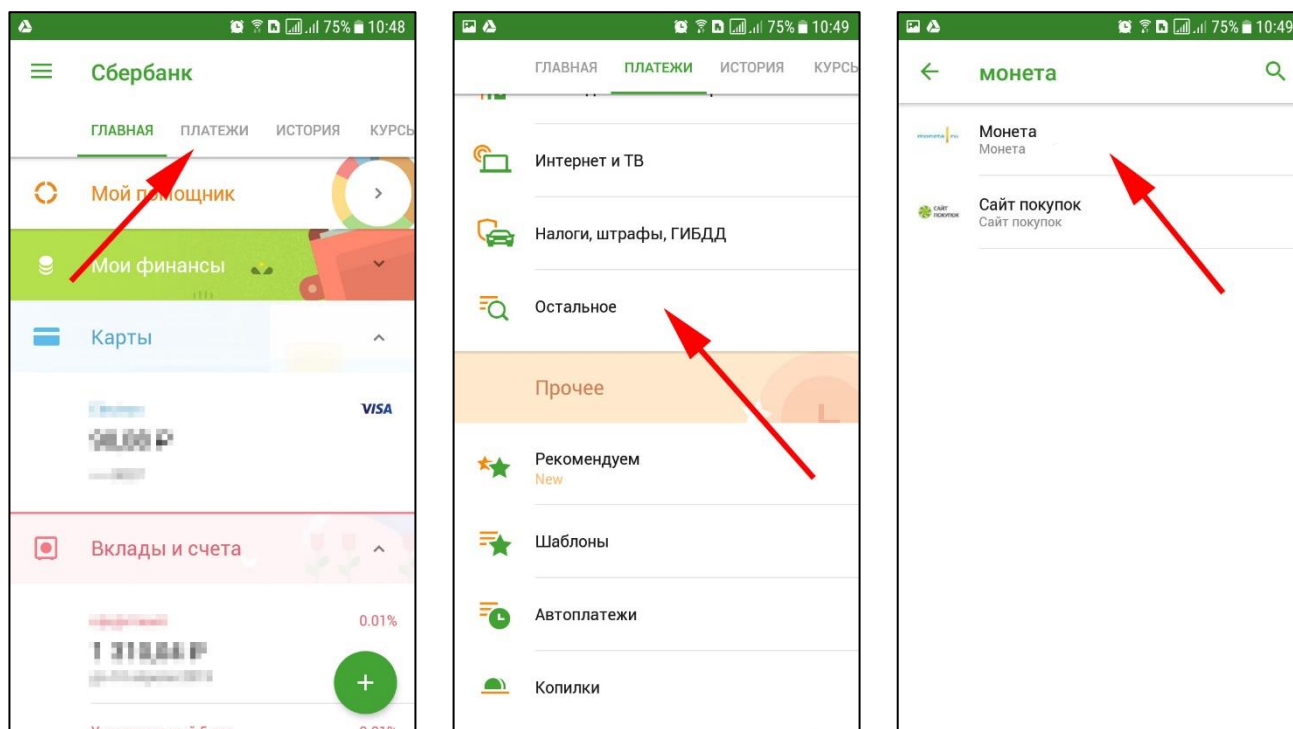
75% 10:48

Сбербанк

ГЛАВНАЯ ПЛАТЕЖИ ИСТОРИЯ КУРСЫ

Мой помощник

Мои финансы

Карты

VISA

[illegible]

Вклады и счета

0.01%

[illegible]

+

75% 10:49

ГЛАВНАЯ ПЛАТЕЖИ ИСТОРИЯ КУРСЫ

Интернет и ТВ

Налоги, штрафы, ГИБДД

Остальное

Прочее

Рекомендуем
New

Шаблоны

Автоплатежи

Копилки

75% 10:49

монета

Монета
Монета

Сайт покупок
Сайт покупок